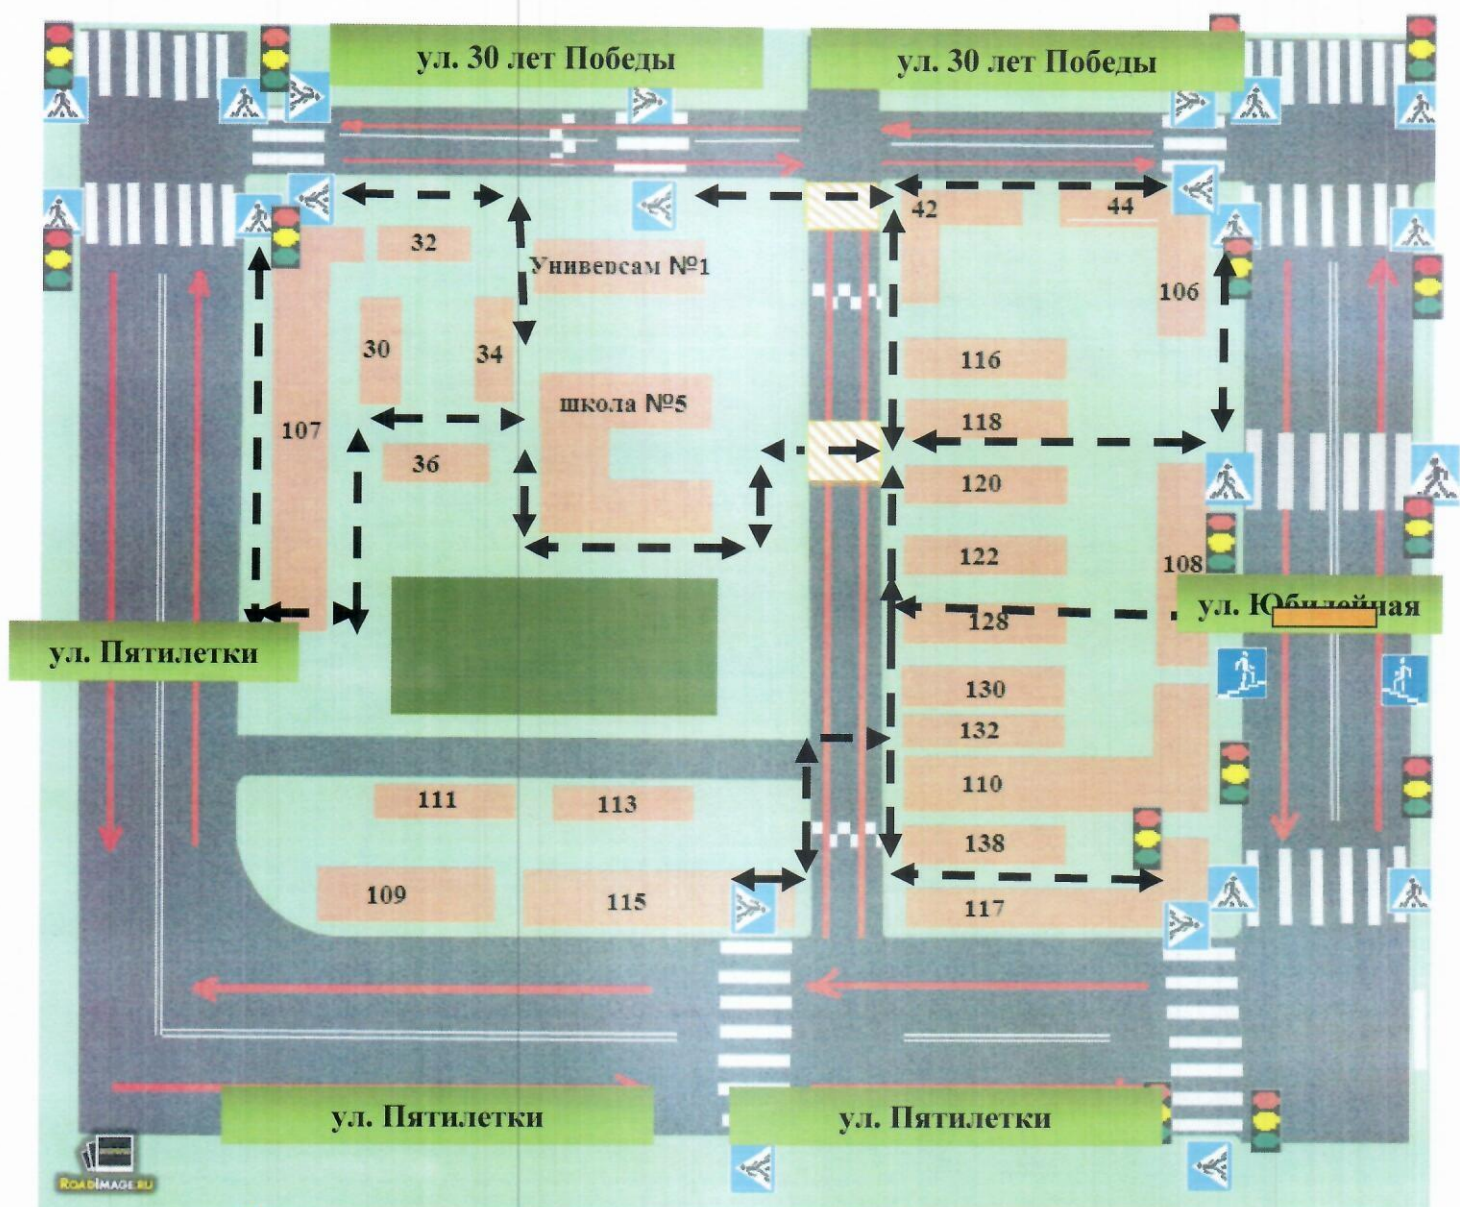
ул. 30 лет Победы

ул. 30 лет Победы

42

44

32

Универсам №1

106

30

34

116

107

школа №5

118

36

120

122

108

ул. Ю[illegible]ная

128

ул. Пятилетки

130

132

110

111

113

138

109

115

117

ул. Пятилетки

ул. Пятилетки

ROADIMAGE.RU